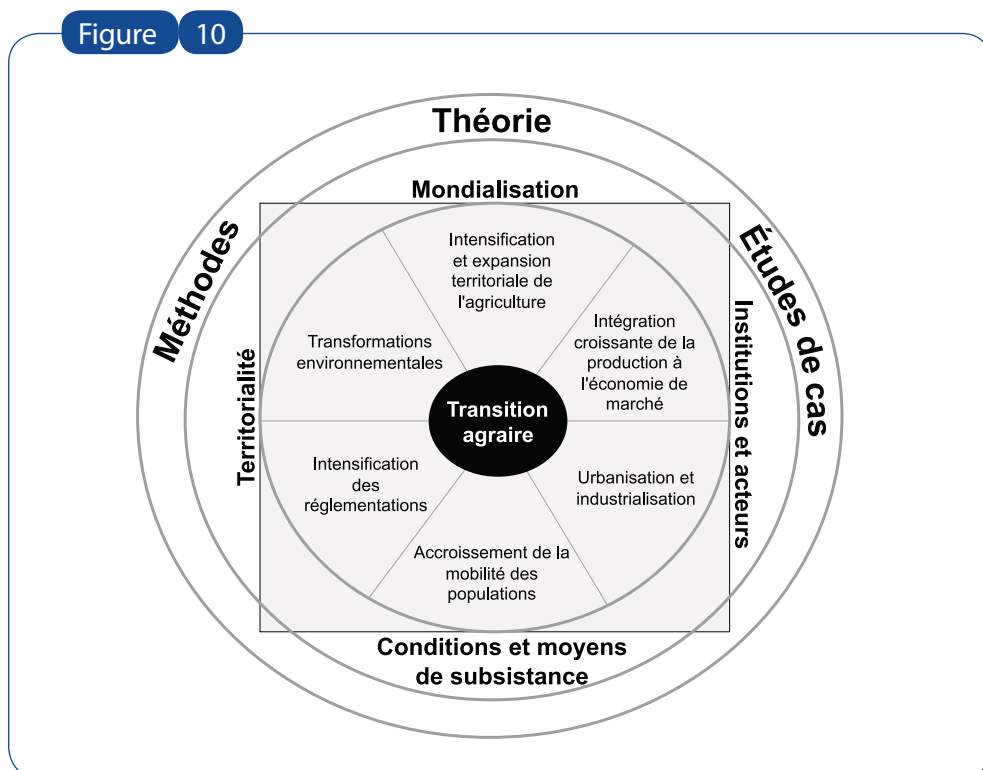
Figure 10

Théorie

Méthodes

Études de cas

Mondialisation

Territorialité

Institutions et acteurs

Conditions et moyens de subsistance

Intensification et expansion territoriale de l'agriculture

Intégration croissante de la production à l'économie de marché

Urbanisation et industrialisation

Accroissement de la mobilité des populations

Intensification des réglementations

Transformations environnementales

Transition agraire